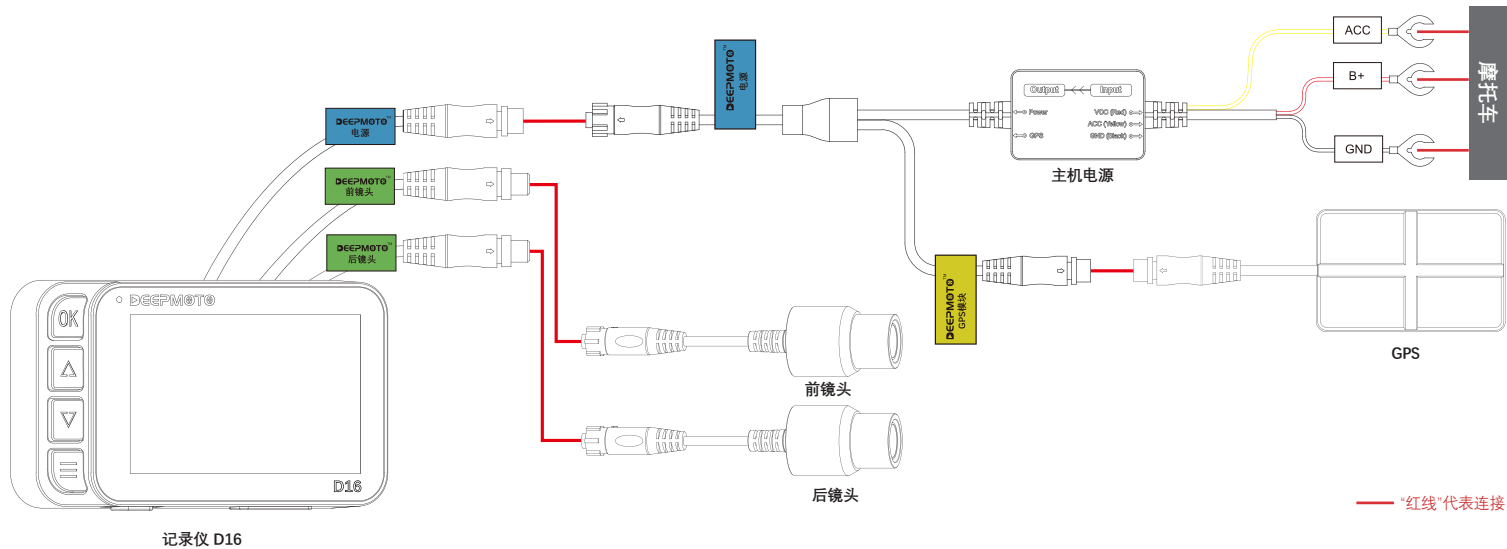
DEEPMOTO™
电源

DEEPMOTO™
电源

DEEPMOTO™
前镜头

DEEPMOTO™
后镜头

Output
Input
Power
GPS
VCC (Red)
ACC (Yellow)
GND (Black)
主机电源

ACC
B+
GND
摩托车

DEEPMOTO™
GPS模块

GPS

DEEPMOTO
OK
D16
记录仪 D16

前镜头

后镜头

"红线"代表连接